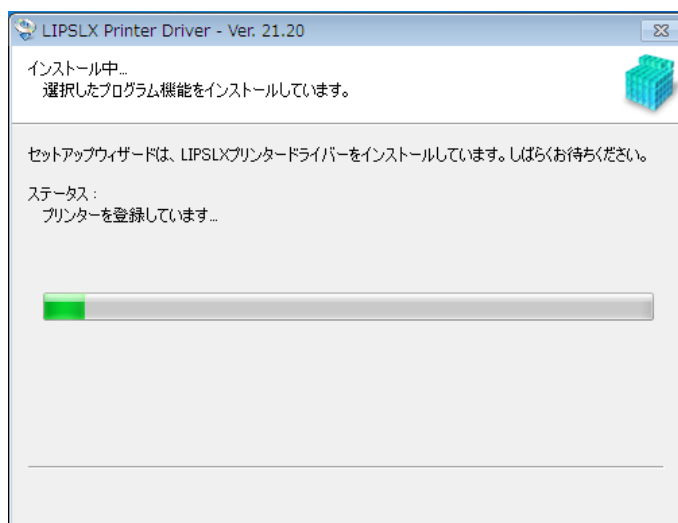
LIPSLX Printer Driver - Ver. 21.20

インストール中...
選択したプログラム機能をインストールしています。

セットアップウィザードは、LIPSLXプリンタードライバーをインストールしています。しばらくお待ちください。

ステータス：
プリンターを登録しています...